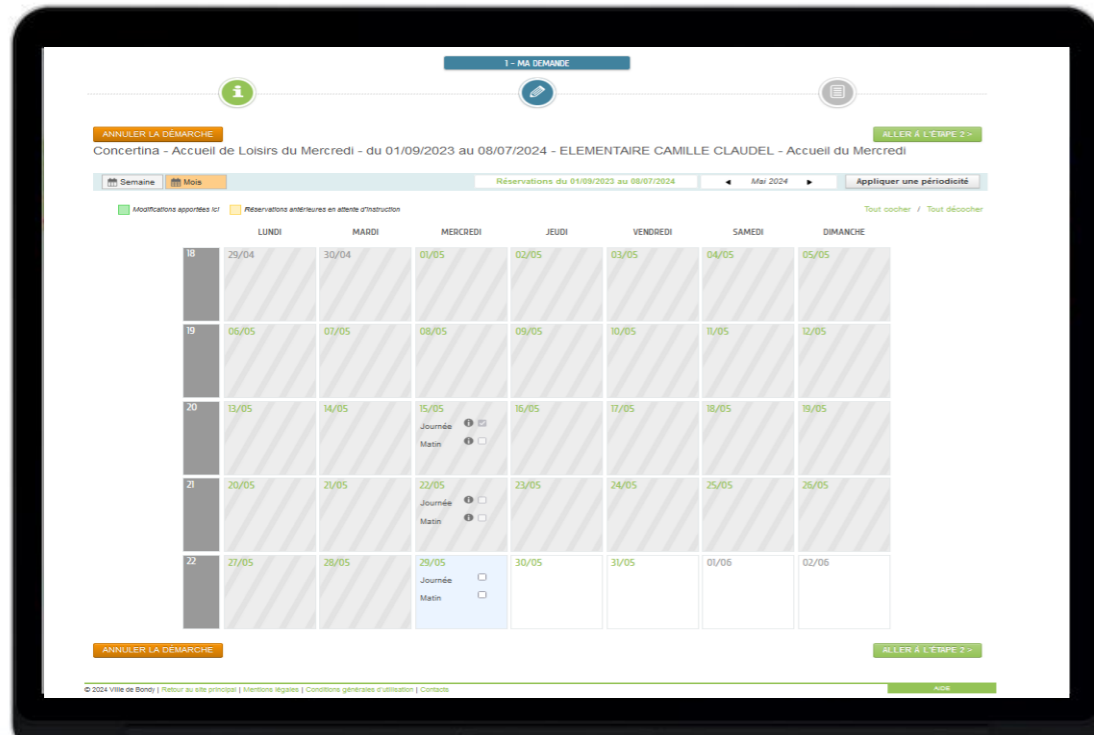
1 - MA DEMANDE

ANNULER LA DÉMARCHE

ALLER À L'ÉTAPE 2 >

Concertina - Accueil de Loisirs du Mercredi - du 01/09/2023 au 08/07/2024 - ELEMENTAIRE CAMILLE CLAUDEL - Accueil du Mercredi

Semaine | Mois | Réservations du 01/09/2023 au 08/07/2024 | ◄ Mai 2024 ► | Appliquer une périodicité

Modifications apportées ici | Réservations antérieures en attente d'instruction

Tout cocher / Tout décocher

| | LUNDI | MARDI | MERCREDI | JEUDI | VENDREDI | SAMEDI | DIMANCHE |
|---|---|---|---|---|---|---|---|
| 18 | 29/04 | 30/04 | 01/05 | 02/05 | 03/05 | 04/05 | 05/05 |
| 19 | 06/05 | 07/05 | 08/05 | 09/05 | 10/05 | 11/05 | 12/05 |
| 20 | 13/05 | 14/05 | 15/05 Journée Matin | 16/05 | 17/05 | 18/05 | 19/05 |
| 21 | 20/05 | 21/05 | 22/05 Journée Matin | 23/05 | 24/05 | 25/05 | 26/05 |
| 22 | 27/05 | 28/05 | 29/05 Journée Matin | 30/05 | 31/05 | 01/06 | 02/06 |

ANNULER LA DÉMARCHE

ALLER À L'ÉTAPE 2 >

© 2024 Ville de Bondy | Retour au site principal | Mentions légales | Conditions générales d'utilisation | Contacts

AIDE